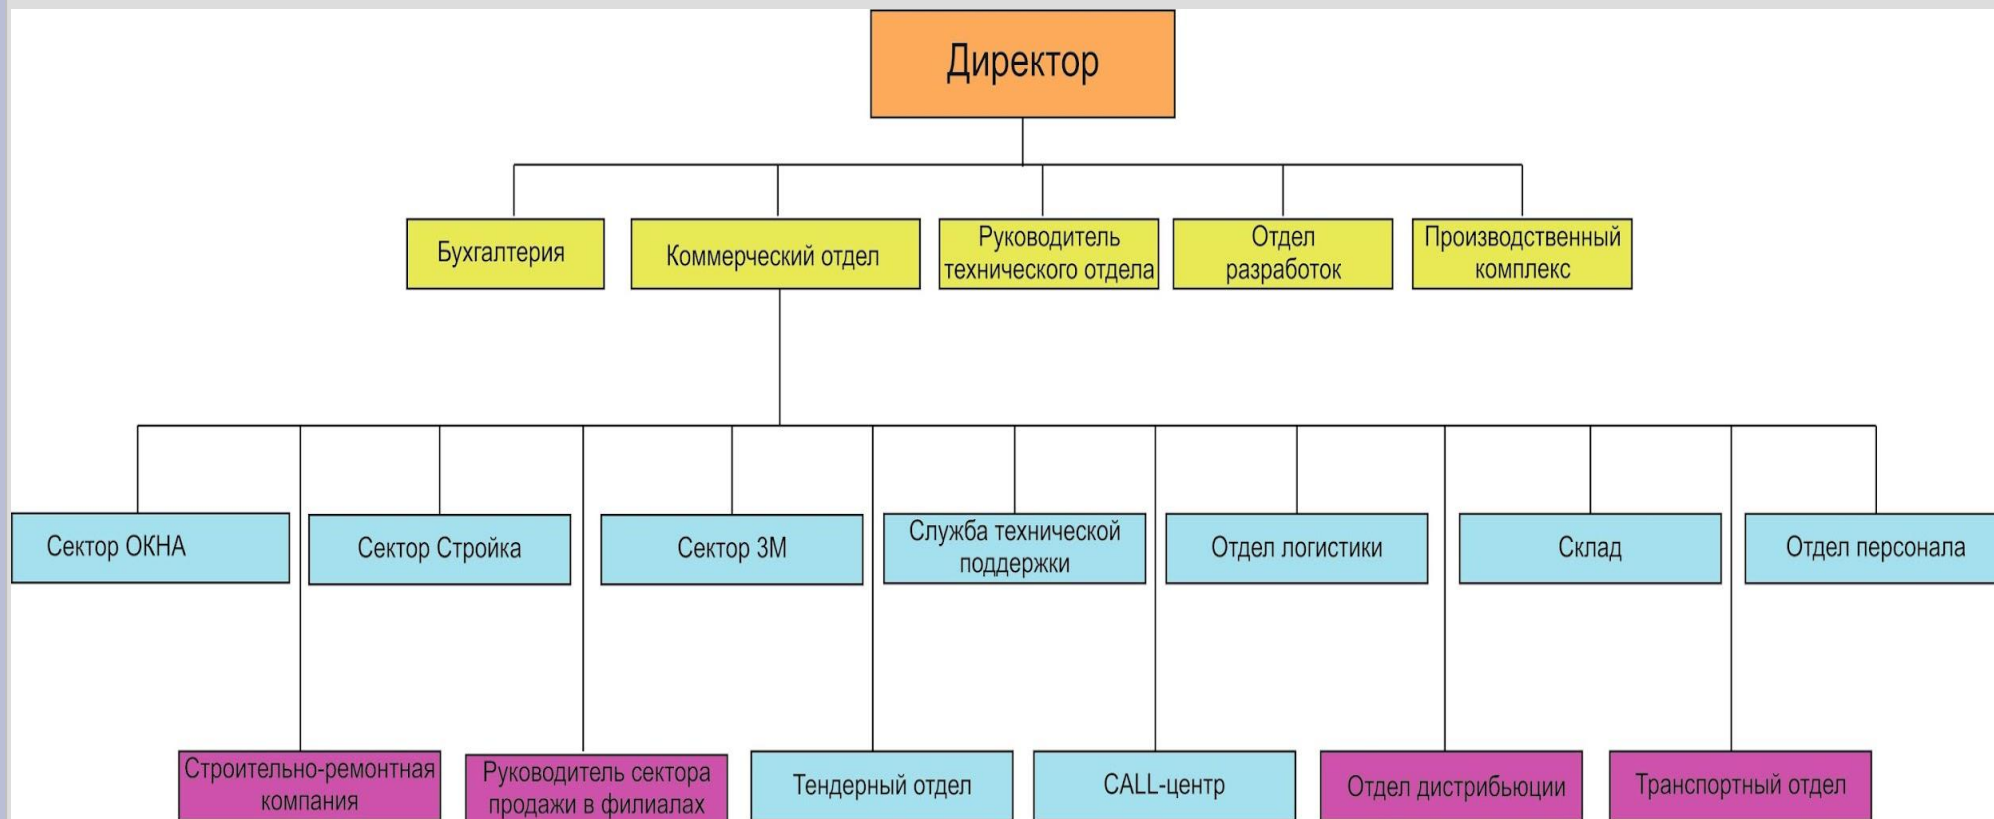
Директор

Бухгалтерия

Коммерческий отдел

Руководитель технического отдела

Отдел разработок

Производственный комплекс

Сектор ОКНА

Сектор Стройка

Сектор 3М

Служба технической поддержки

Отдел логистики

Склад

Отдел персонала

Строительно-ремонтная компания

Руководитель сектора продажи в филиалах

Тендерный отдел

CALL-центр

Отдел дистрибьюции

Транспортный отдел